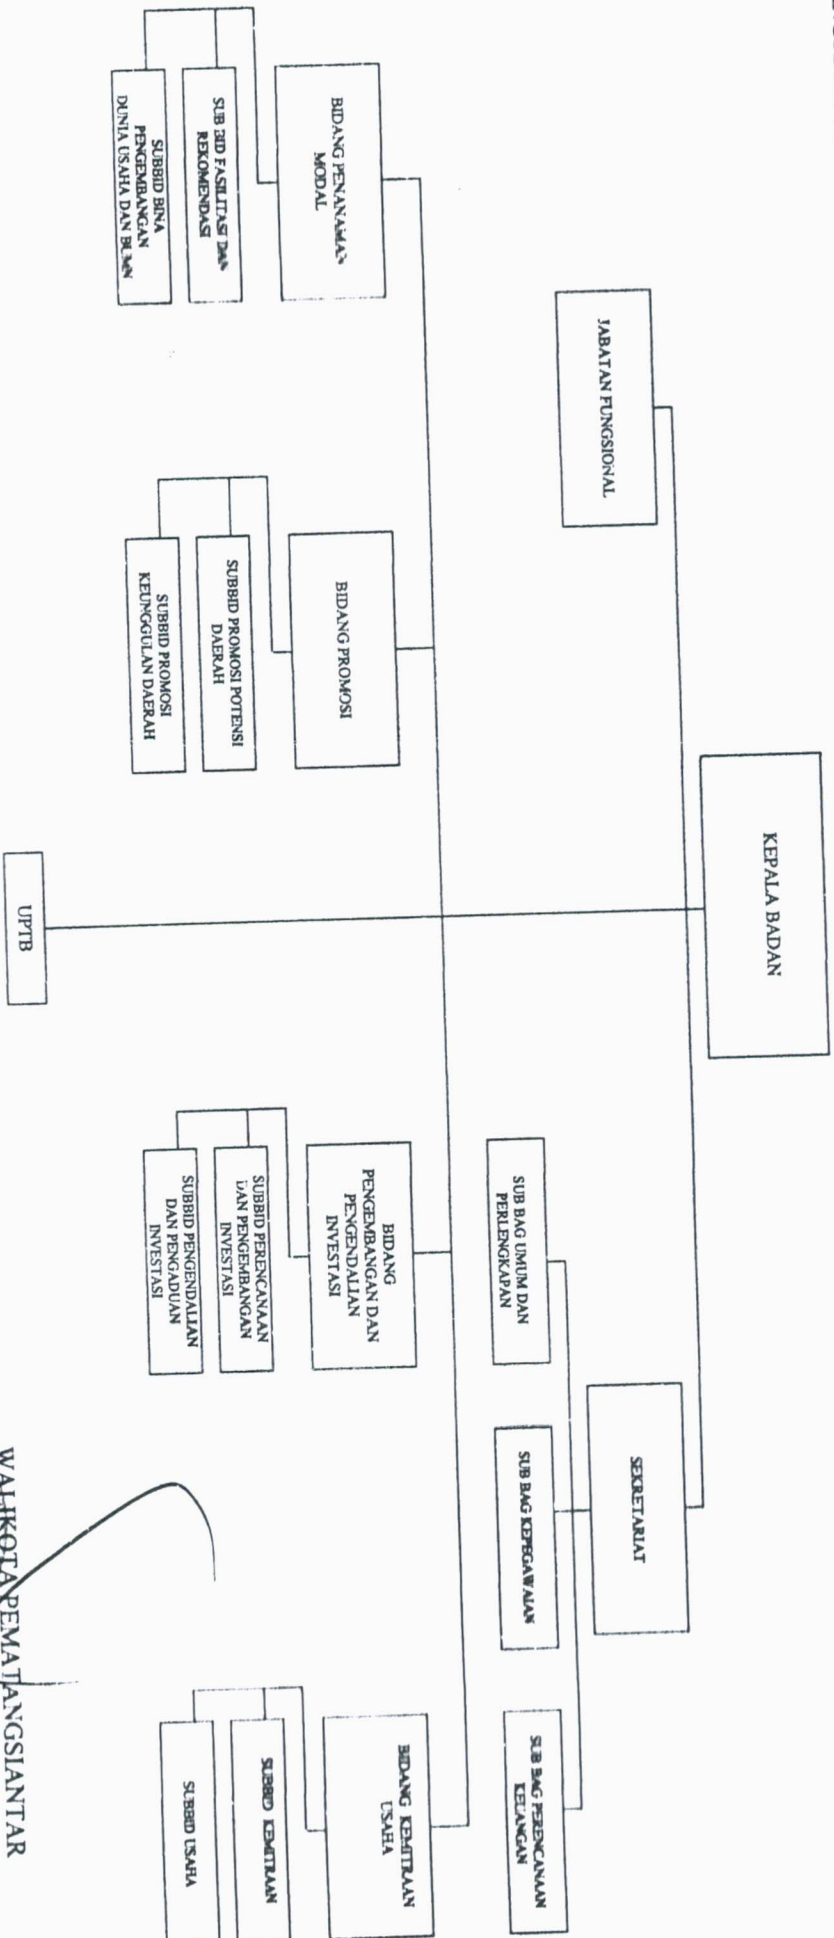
KEPALA BADAN

JABATAN FUNGSIONAL

SEKRETARIAT

SUB BAG UMUM DAN PERLENGKAPAN

SUB BAG KEPEGAWAIAN

SUB BAG PERENCANAAN KEUANGAN

BIDANG PENANAMAN MODAL

SUB BID FASILITASI DAN REKOMENDASI

SUBBID BINA PENGEMBANGAN DUNIA USAHA DAN BUMN

BIDANG PROMOSI

SUBBID PROMOSI POTENSI DAERAH

SUBBID PROMOSI KEUNGGULAN DAERAH

BIDANG PENGEMBANGAN DAN PENGENDALIAN INVESTASI

SUBBID PERENCANAAN DAN PENGEMBANGAN INVESTASI

SUBBID PENGENDALIAN DAN PENGADUAN INVESTASI

BIDANG KEMITRAAN USAHA

SUBBID KEMITRAAN

SUBBID USAHA

UPTB

WALIKOTA PEMATANGSIANTAR